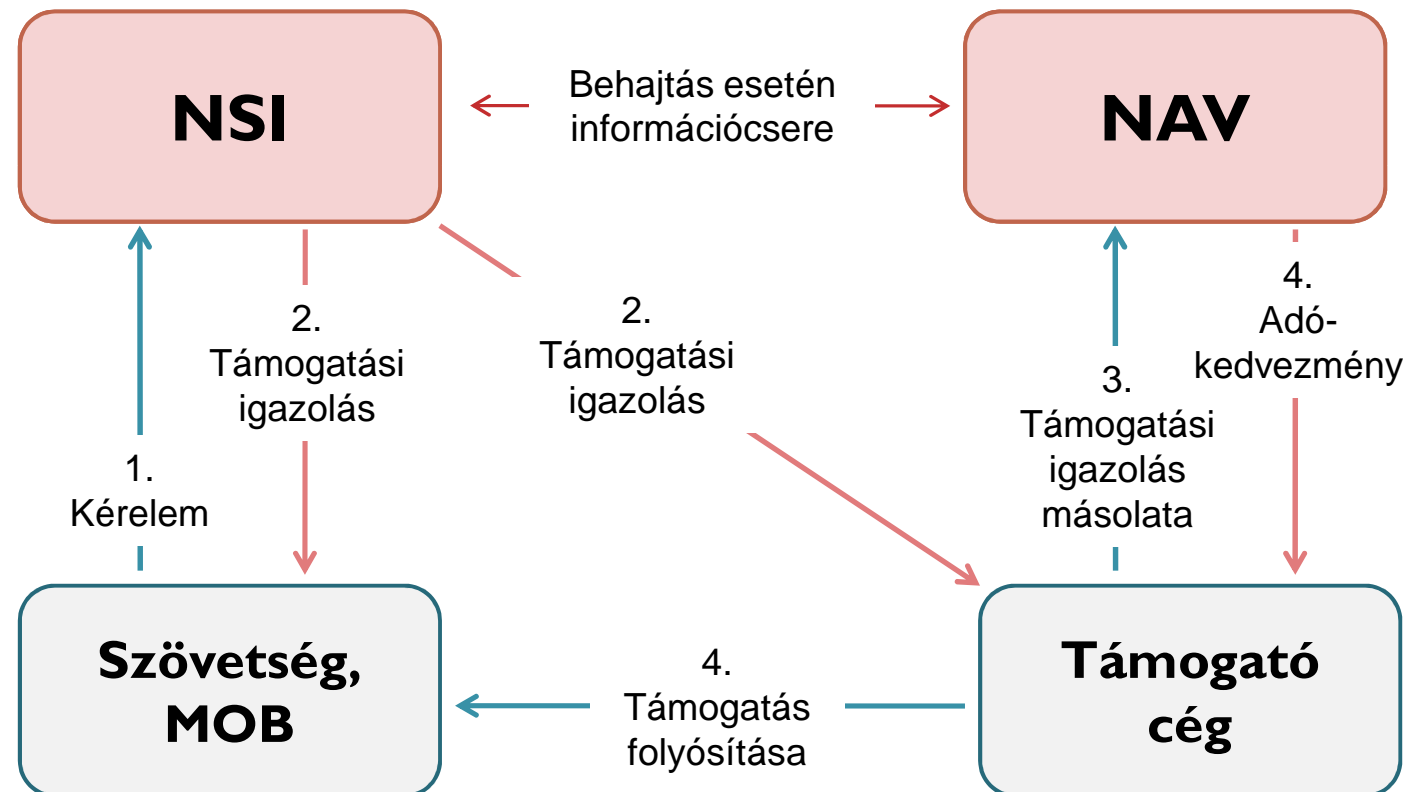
NSI

Behajtás esetén információcsere

NAV

2. Támogatási igazolás

2. Támogatási igazolás

1. Kérelem

3. Támogatási igazolás másolata

4. Adókedvezmény

Szövetség, MOB

4. Támogatás folyósítása

Támogató cég